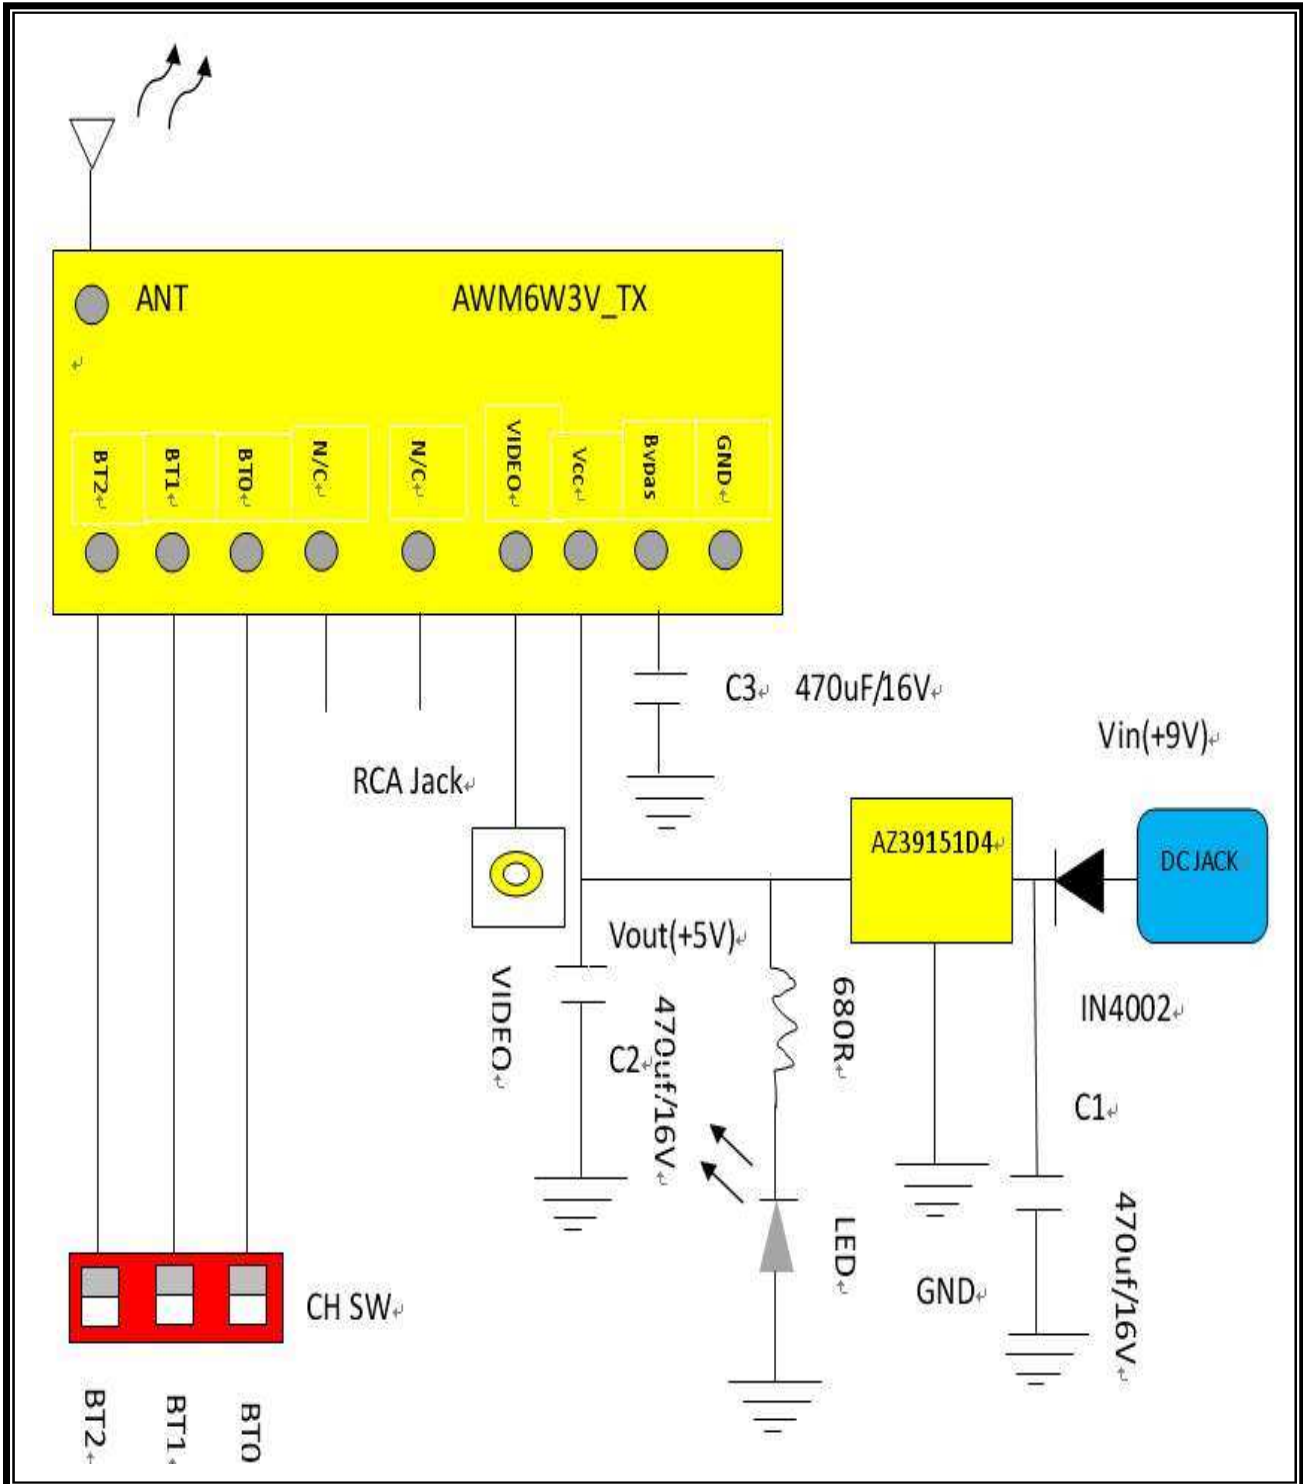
ANT

AWM6W3V_TX

BT2

BT1

BT0

N/C

N/C

VIDEO

Vcc

Bvpas

GND

C3 470uF/16V

Vin(+9V)

RCA Jack

AZ39151D4

DC JACK

Vout(+5V)

VIDEO

C2

470uf/16V

680R

IN4002

C1

LED

GND

470uf/16V

CH SW

BT2

BT1

BT0